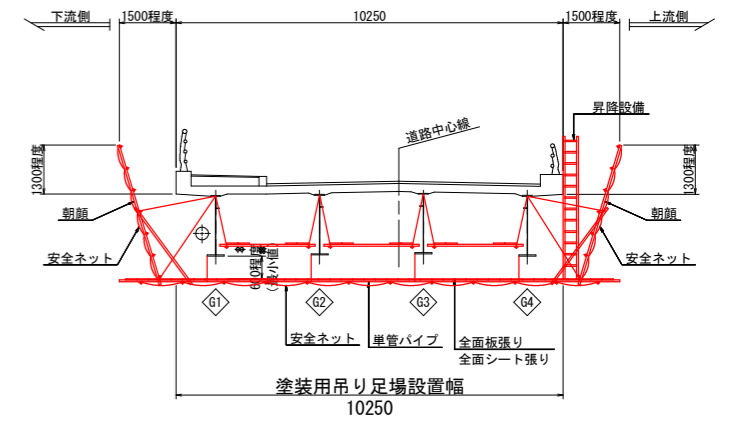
下流側
1500程度
10250
1500程度
上流側
昇降設備
道路中心線
1300程度
1300程度
朝顔
朝顔
安全ネット
安全ネット
600程度
(最小値)
G1
G2
G3
G4
安全ネット
単管パイプ
全面板張り
全面シート張り
塗装用吊り足場設置幅
10250